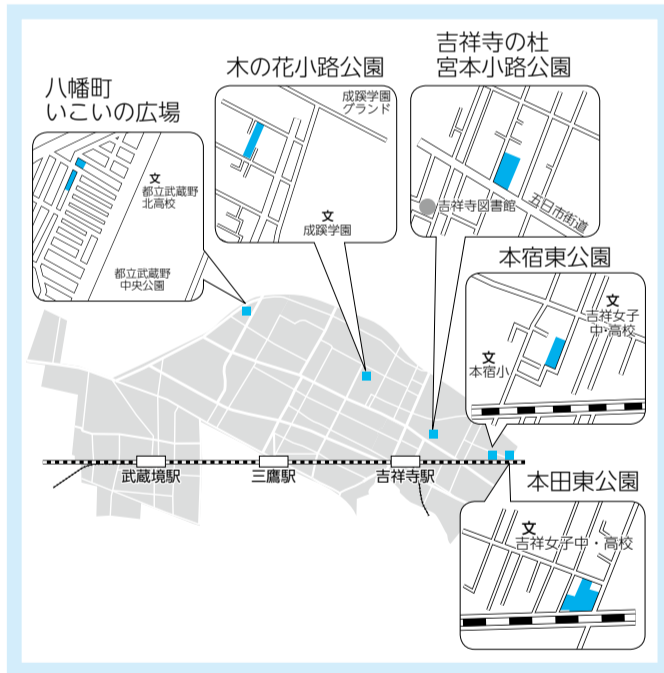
八幡町
いこいの広場

文
都立武蔵野
北高校

都立武蔵野
中央公園

木の花小路公園

成蹊学園
グランド

文
成蹊学園

吉祥寺の杜
宮本小路公園

五日市街道

吉祥寺図書館

本宿東公園

文
吉祥女子
中・高校

文
本宿小

武蔵境駅

三鷹駅

吉祥寺駅

本田東公園

文
吉祥女子中・高校